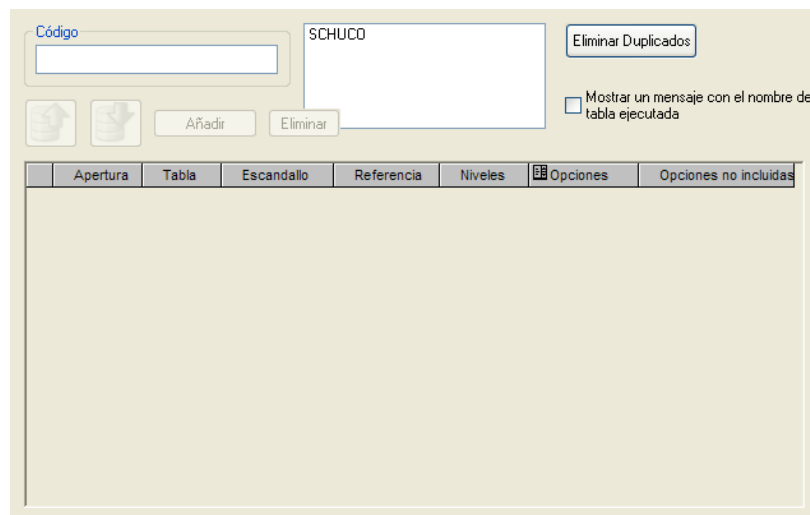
Código

SCHUCO

Eliminar Duplicados

Mostrar un mensaje con el nombre de tabla ejecutada

Añadir Eliminar

| | Apertura | Tabla | Escandallo | Referencia | Niveles | Opciones | Opciones no incluidas |
|---|---|---|---|---|---|---|---|